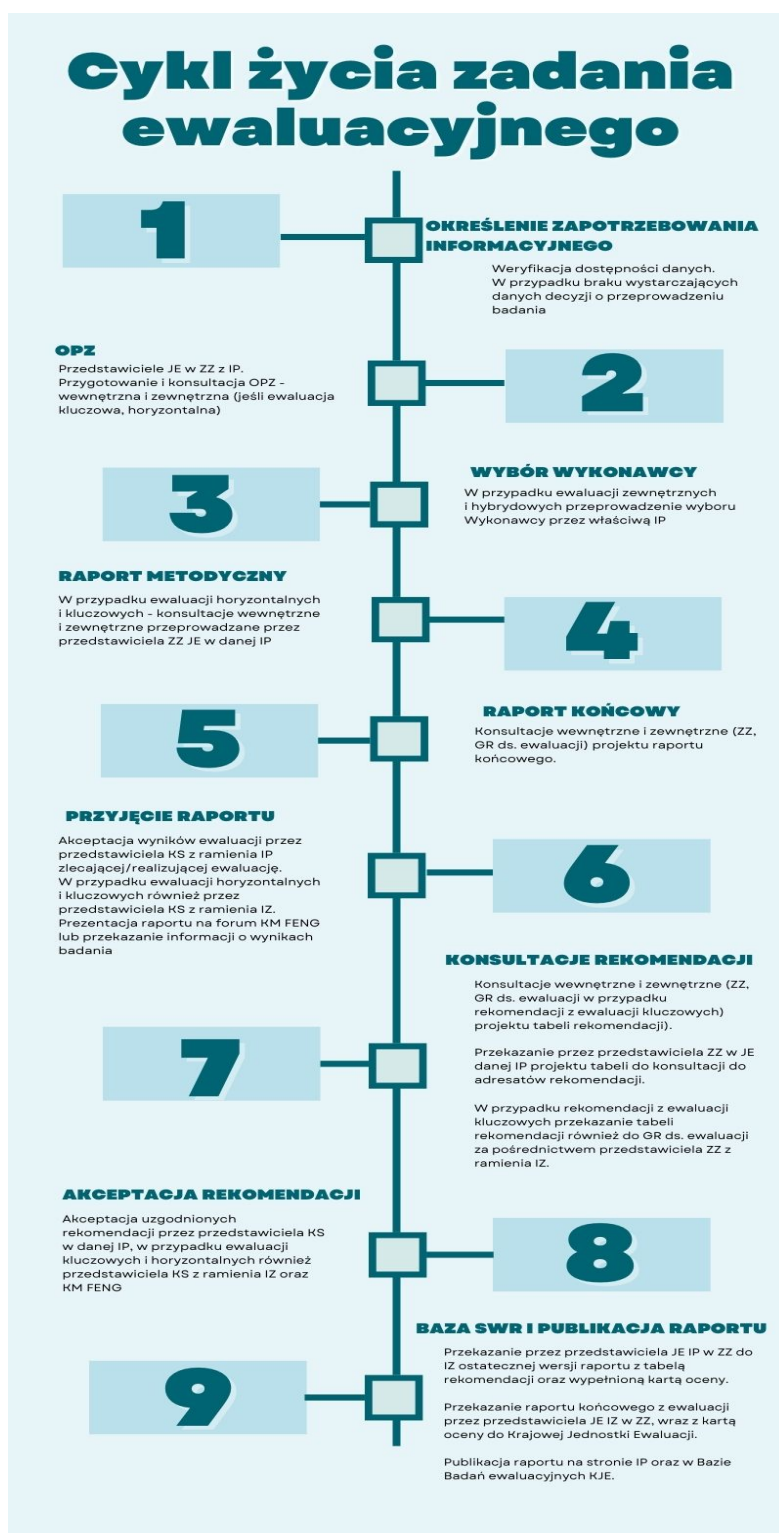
Cykl życia zadania ewaluacyjnego

1

OKREŚLENIE ZAPOTRZEBOWANIA INFORMACYJNEGO

Weryfikacja dostępności danych. W przypadku braku wystarczających danych decyzji o przeprowadzeniu badania

OPZ

Przedstawiciele JE w ZZ z IP. Przygotowanie i konsultacja OPZ - wewnętrzna i zewnętrzna (jeśli ewaluacja kluczowa, horyzontalna)

2

3

WYBÓR WYKONAWCY

W przypadku ewaluacji zewnętrznych i hybrydowych przeprowadzenie wyboru Wykonawcy przez właściwą IP

RAPORT METODYCZNY

W przypadku ewaluacji horyzontalnych i kluczowych - konsultacje wewnętrzne i zewnętrzne przeprowadzane przez przedstawiciela ZZ JE w danej IP

4

5

RAPORT KOŃCOWY

Konsultacje wewnętrzne i zewnętrzne (ZZ, GR ds. ewaluacji) projektu raportu końcowego.

PRZYJĘCIE RAPORTU

Akceptacja wyników ewaluacji przez przedstawiciela KS z ramienia IP zlecającej/realizującej ewaluację. W przypadku ewaluacji horyzontalnych i kluczowych również przez przedstawiciela KS z ramienia IZ. Prezentacja raportu na forum KM FENG lub przekazanie informacji o wynikach badania

6

KONSULTACJE REKOMENDACJI

Konsultacje wewnętrzne i zewnętrzne (ZZ, GR ds. ewaluacji w przypadku rekomendacji z ewaluacji kluczowych) projektu tabeli rekomendacji).

Przekazanie przez przedstawiciela ZZ w JE danej IP projektu tabeli do konsultacji do adresatów rekomendacji.

W przypadku rekomendacji z ewaluacji kluczowych przekazanie tabeli rekomendacji również do GR ds. ewaluacji za pośrednictwem przedstawiciela ZZ z ramienia IZ.

7

AKCEPTACJA REKOMENDACJI

Akceptacja uzgodnionych rekomendacji przez przedstawiciela KS w danej IP, w przypadku ewaluacji kluczowych i horyzontalnych również przedstawiciela KS z ramienia IZ oraz KM FENG

8

BAZA SWR I PUBLIKACJA RAPORTU

Przekazanie przez przedstawiciela JE IP w ZZ do IZ ostatecznej wersji raportu z tabelą rekomendacji oraz wypełnioną kartą oceny.

Przekazanie raportu końcowego z ewaluacji przez przedstawiciela JE IZ w ZZ, wraz z kartą oceny do Krajowej Jednostki Ewaluacji.

Publikacja raportu na stronie IP oraz w Bazie Badań ewaluacyjnych KJE.

9